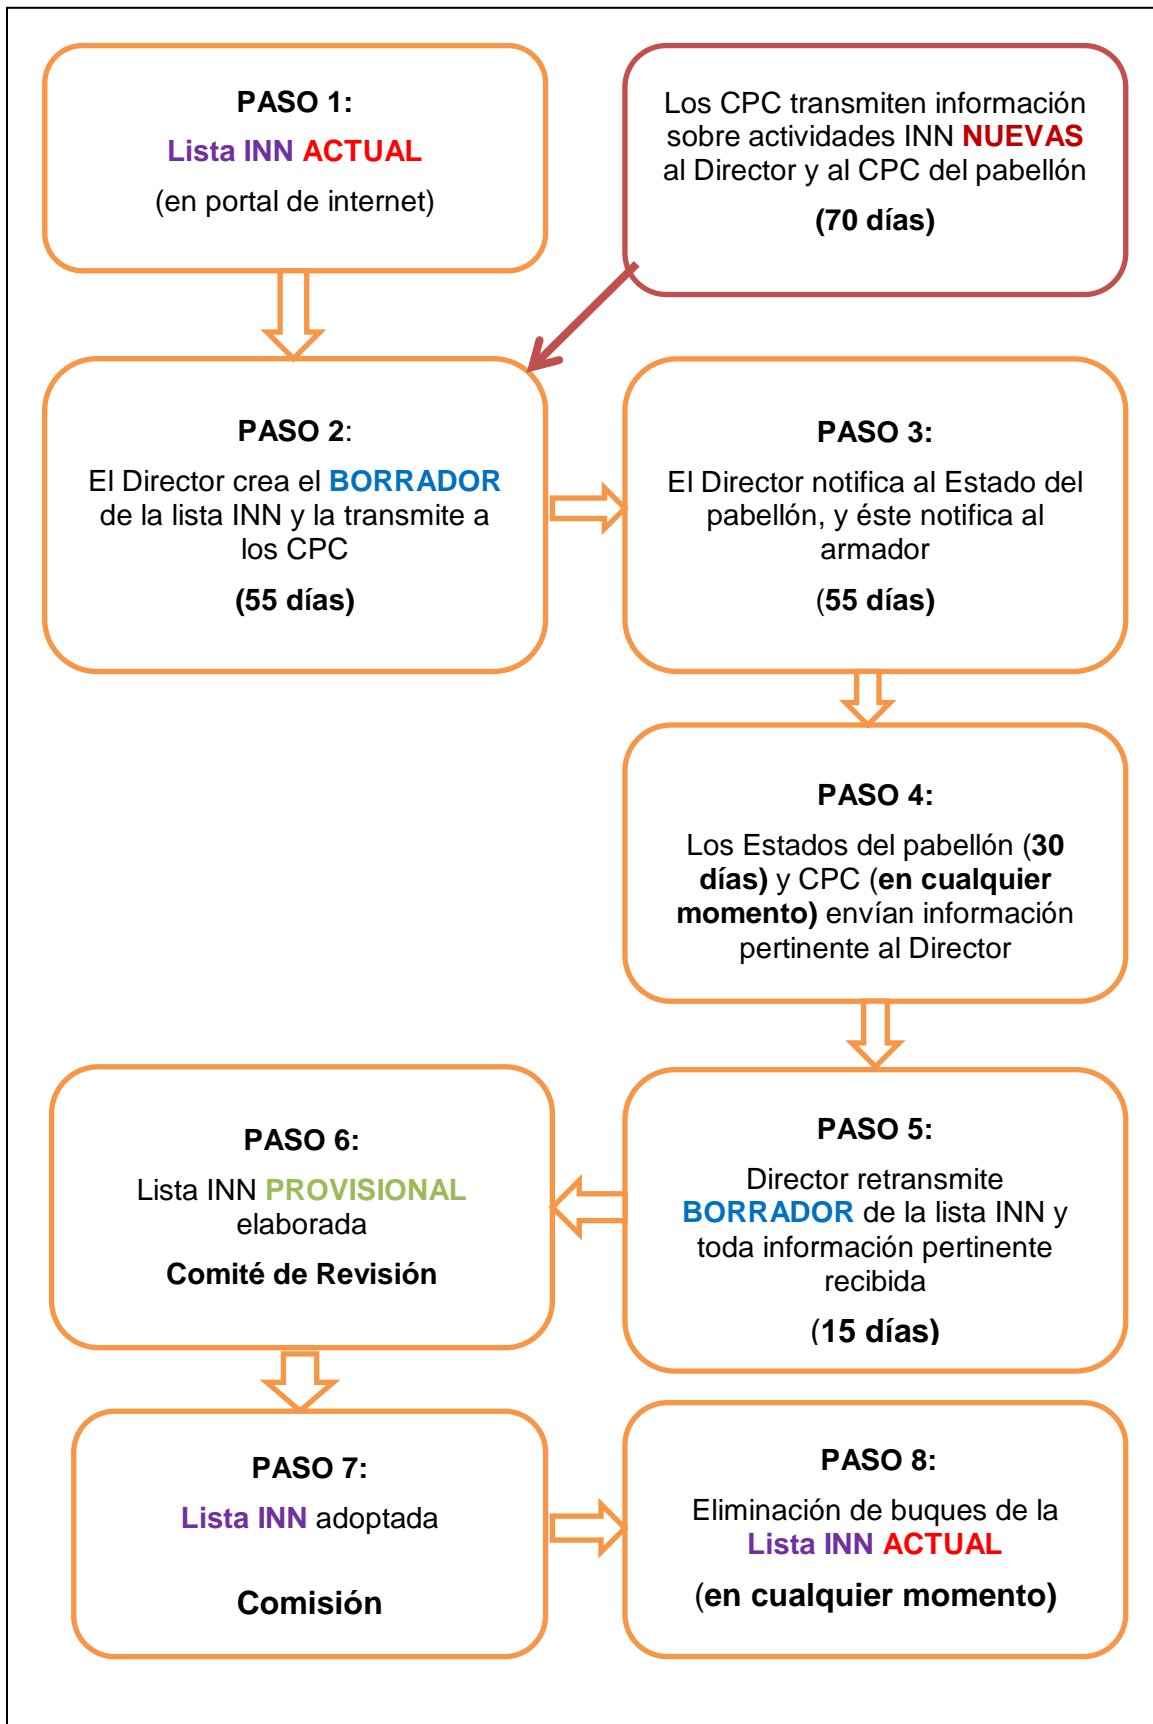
PASO 1:
Lista INN ACTUAL
(en portal de internet)

Los CPC transmiten información sobre actividades INN NUEVAS al Director y al CPC del pabellón
(70 días)

PASO 2:
El Director crea el BORRADOR de la lista INN y la transmite a los CPC
(55 días)

PASO 3:
El Director notifica al Estado del pabellón, y éste notifica al armador
(55 días)

PASO 4:
Los Estados del pabellón (30 días) y CPC (en cualquier momento) envían información pertinente al Director

PASO 6:
Lista INN PROVISIONAL elaborada
Comité de Revisión

PASO 5:
Director retransmite BORRADOR de la lista INN y toda información pertinente recibida
(15 días)

PASO 7:
Lista INN adoptada
Comisión

PASO 8:
Eliminación de buques de la Lista INN ACTUAL
(en cualquier momento)